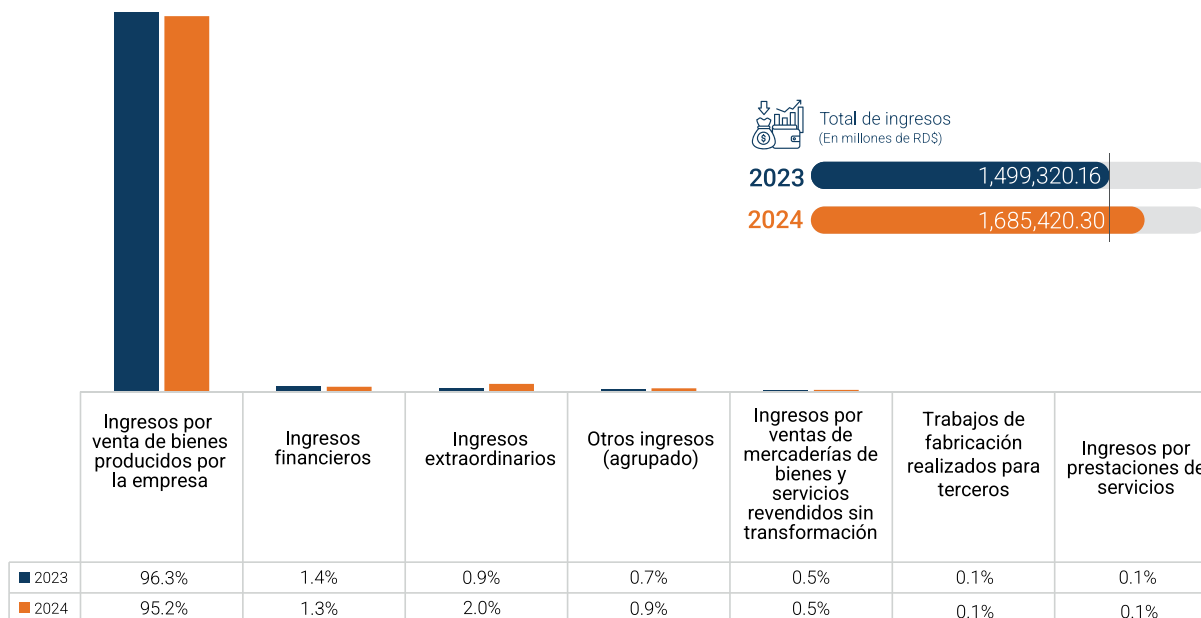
Total de ingresos
(En millones de RD$)

2023 1,499,320.16

2024 1,685,420.30

| | Ingresos por venta de bienes producidos por la empresa | Ingresos financieros | Ingresos extraordinarios | Otros ingresos (agrupado) | Ingresos por ventas de mercaderías de bienes y servicios revendidos sin transformación | Trabajos de fabricación realizados para terceros | Ingresos por prestaciones de servicios |
|---|---|---|---|---|---|---|---|
| 2023 | 96.3% | 1.4% | 0.9% | 0.7% | 0.5% | 0.1% | 0.1% |
| 2024 | 95.2% | 1.3% | 2.0% | 0.9% | 0.5% | 0.1% | 0.1% |